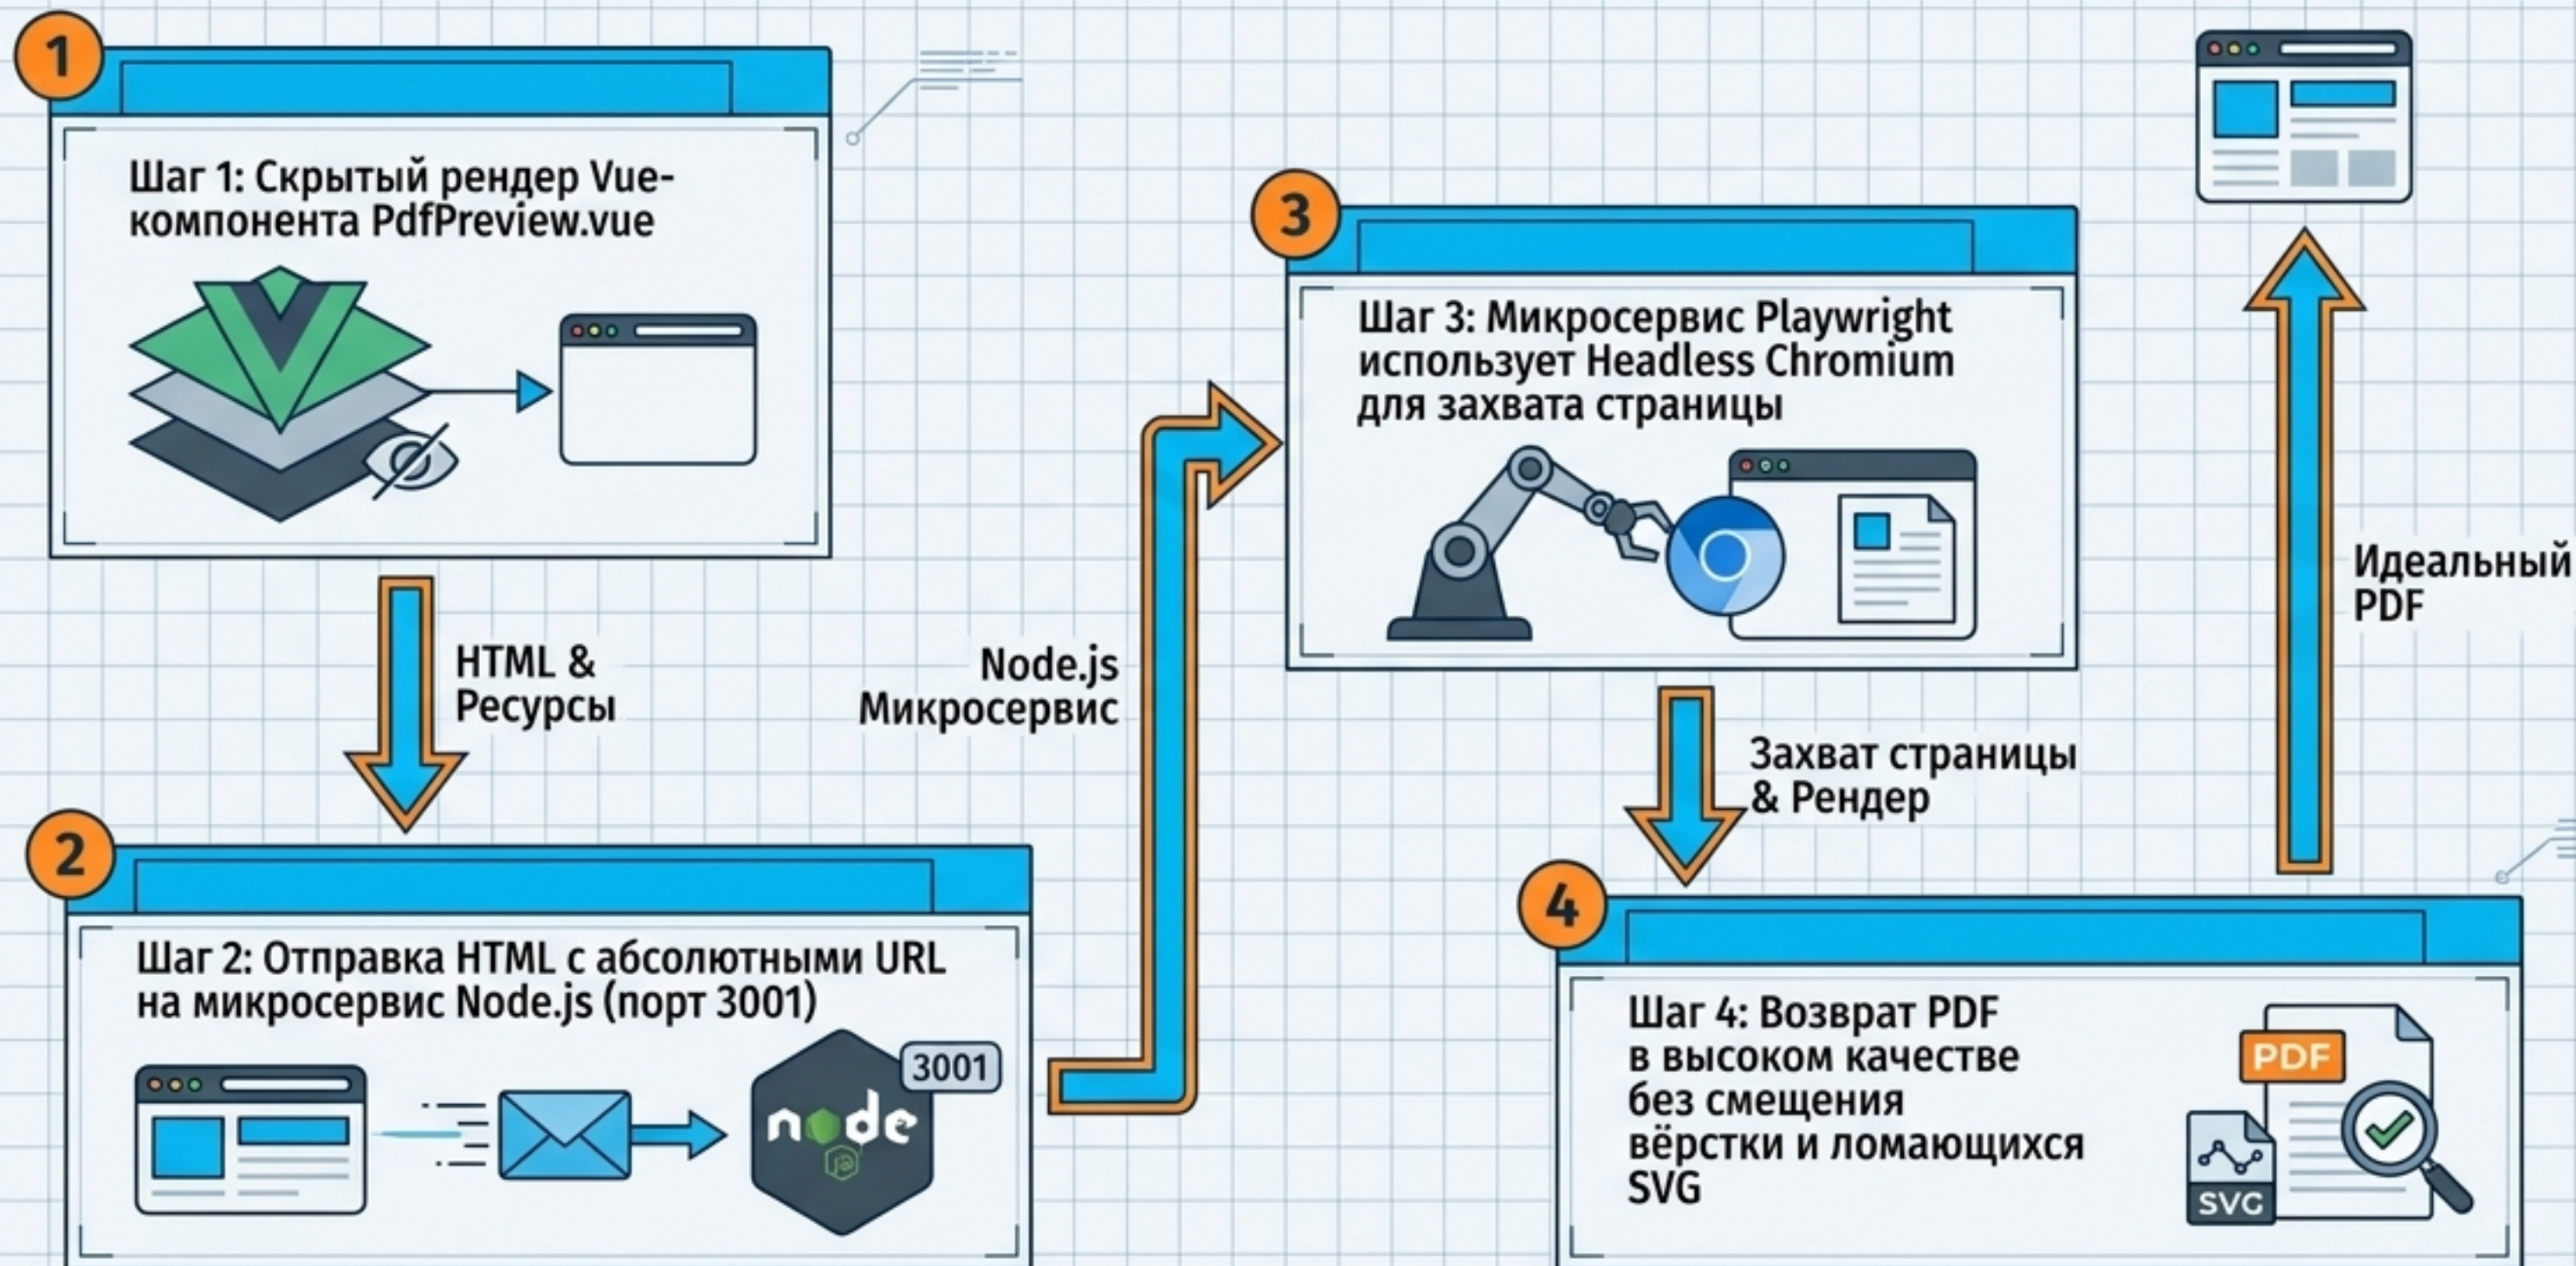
1

Шаг 1: Скрытый рендер Vue-компонента PdfPreview.vue

HTML & Ресурсы

2

Шаг 2: Отправка HTML с абсолютными URL на микросервис Node.js (порт 3001)

3001

node

Node.js Микросервис

3

Шаг 3: Микросервис Playwright использует Headless Chromium для захвата страницы

Захват страницы & Рендер

4

Шаг 4: Возврат PDF в высоком качестве без смещения вёрстки и ломающихся SVG

PDF

SVG

Идеальный PDF